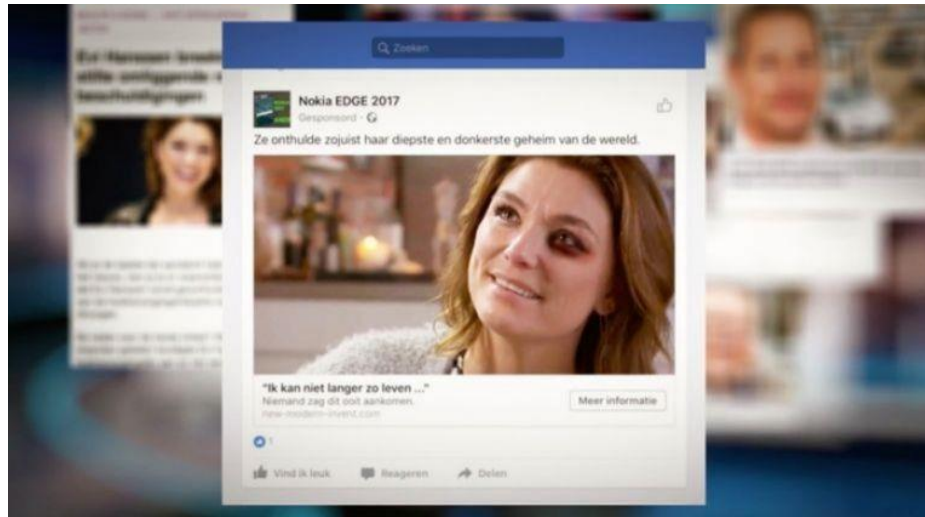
Zoeken

Nokia EDGE 2017
Gesponsord

Ze onthulde zojuist haar diepste en donkerste geheim van de wereld.

"Ik kan niet langer zo leven ..."
Niemand zag dit ooit aankomen.
new-modern-invent.com

Meer informatie

1

Vind ik leuk
Reageren
Delen